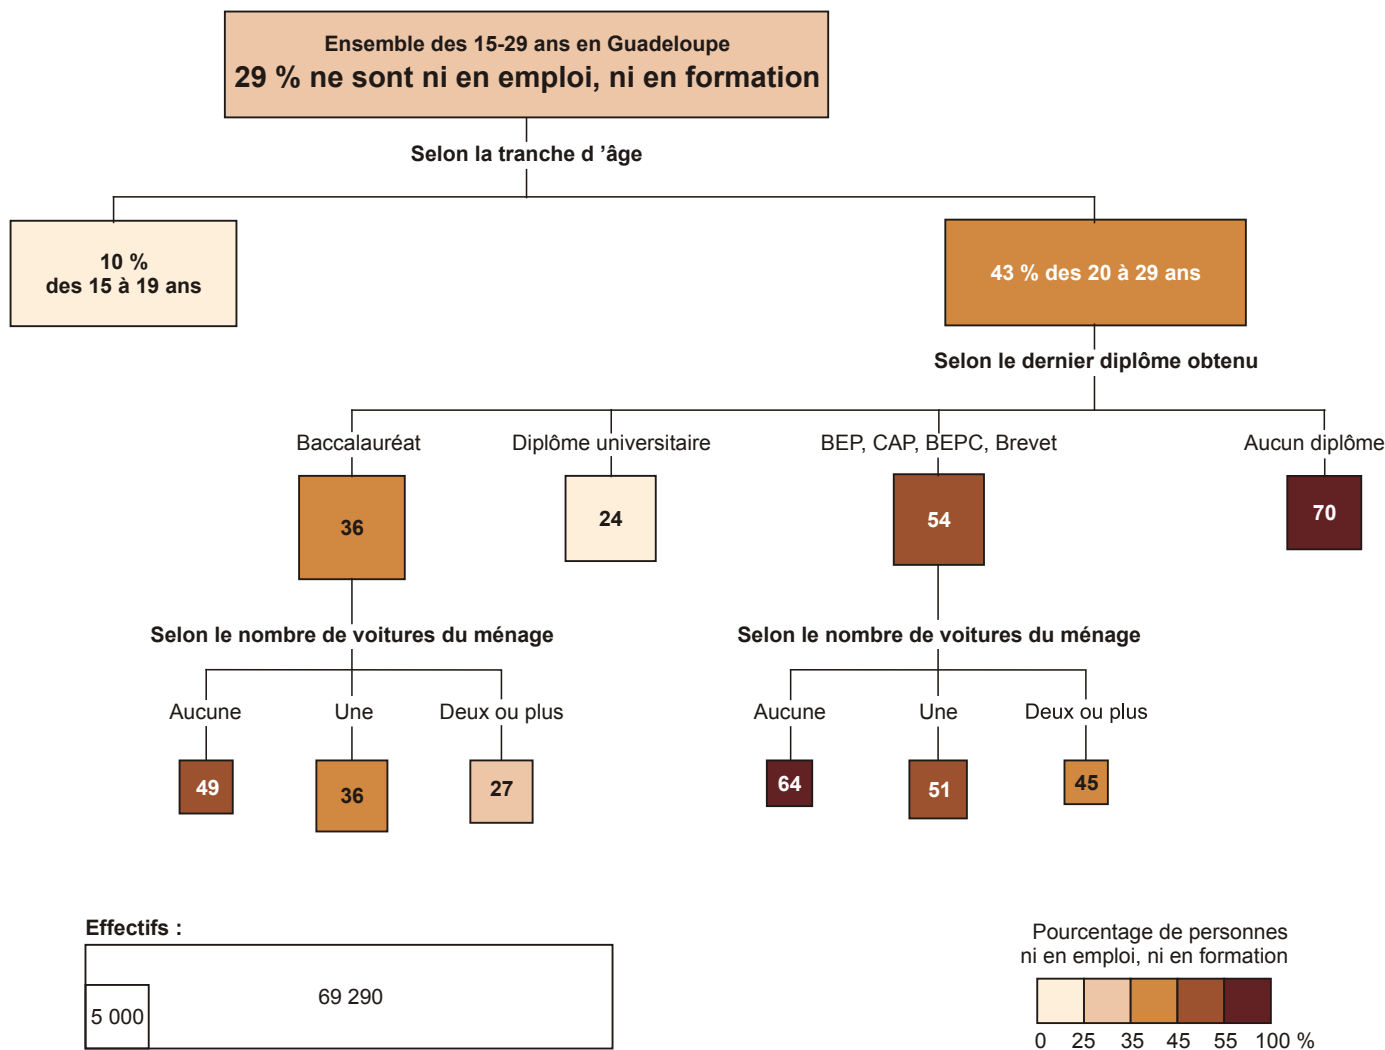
Ensemble des 15-29 ans en Guadeloupe
29 % ne sont ni en emploi, ni en formation

Selon la tranche d ’âge

10 %
des 15 à 19 ans

43 % des 20 à 29 ans

Selon le dernier diplôme obtenu

Baccalauréat
36

Diplôme universitaire
24

BEP, CAP, BEPC, Brevet
54

Aucun diplôme
70

Selon le nombre de voitures du ménage

Aucune
49

Une
36

Deux ou plus
27

Selon le nombre de voitures du ménage

Aucune
64

Une
51

Deux ou plus
45

Effectifs :
5 000
69 290

Pourcentage de personnes ni en emploi, ni en formation
0 25 35 45 55 100 %